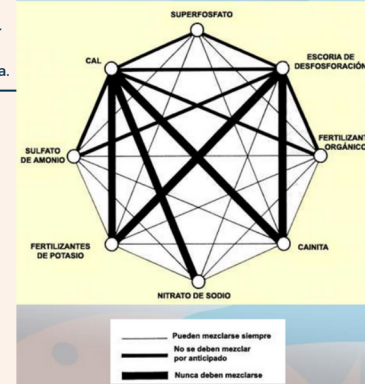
a.

SUPERFOSFATO

CAL

ESCORIA DE DESFOSFORACIÓN

FERTILIZANT ORGÁNICO

SULFATO DE AMONIO

FERTILIZANTES DE POTASIO

CAINITA

NITRATO DE SODIO

Pueden mezclarse siempre

No se deben mezclar por anticipado

Nunca deben mezclarse